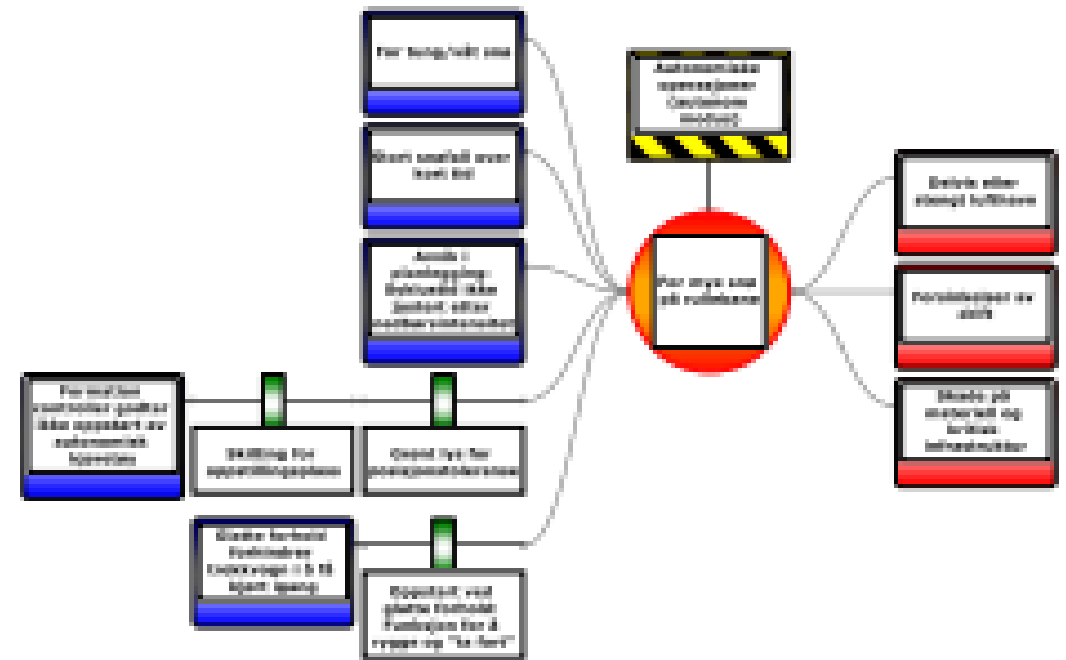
For tung/vått snø

Stort snøfall over kort tid

Avvik i pistelegging: Beitestøl ikke (ønsket etter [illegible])

Formation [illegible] ikke oppdaget av automatisk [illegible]

Skilting for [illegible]

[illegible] for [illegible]

Skade forhold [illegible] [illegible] i 5-15 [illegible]

Oppdaget ved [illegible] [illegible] for å bygge opp "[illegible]"

Automatiske operasjoner (autonome modus)

For mye snø på rullebane

Dårlig eller stengt lufthavn

Forsinkelser av drift

Skade på materiell og kritisk infrastruktur